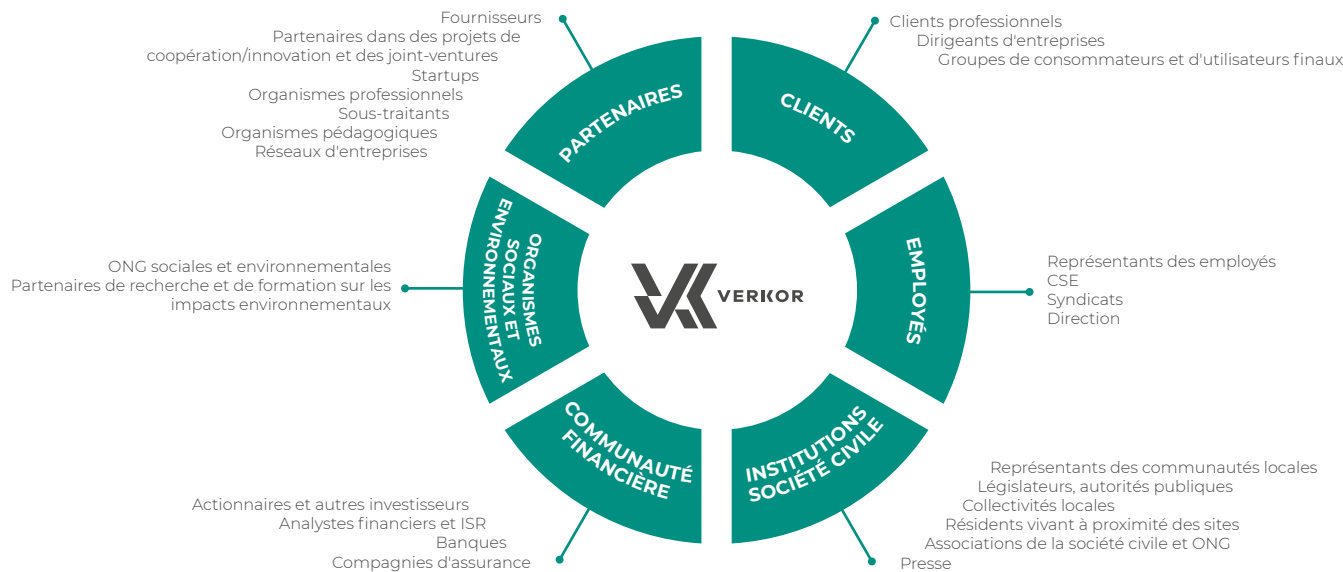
Fournisseurs
Partenaires dans des projets de coopération/innovation et des joint-ventures
Startups
Organismes professionnels
Sous-traitants
Organismes pédagogiques
Réseaux d'entreprises

PARTENAIRES

Clients professionnels
Dirigeants d'entreprises
Groupes de consommateurs et d'utilisateurs finaux

CLIENTS

ONG sociales et environnementales
Partenaires de recherche et de formation sur les impacts environnementaux

ORGANISMES SOCIAUX ET ENVIRONNEMENTAUX

VERKOR

EMPLOYÉS

Représentants des employés
CSE
Syndicats
Direction

COMMUNAUTÉ FINANCIÈRE

INSTITUTIONS SOCIÉTÉ CIVILE

Représentants des communautés locales
Législateurs, autorités publiques
Collectivités locales
Résidents vivant à proximité des sites
Associations de la société civile et ONG
Presse

Actionnaires et autres investisseurs
Analystes financiers et ISR
Banques
Compagnies d'assurance